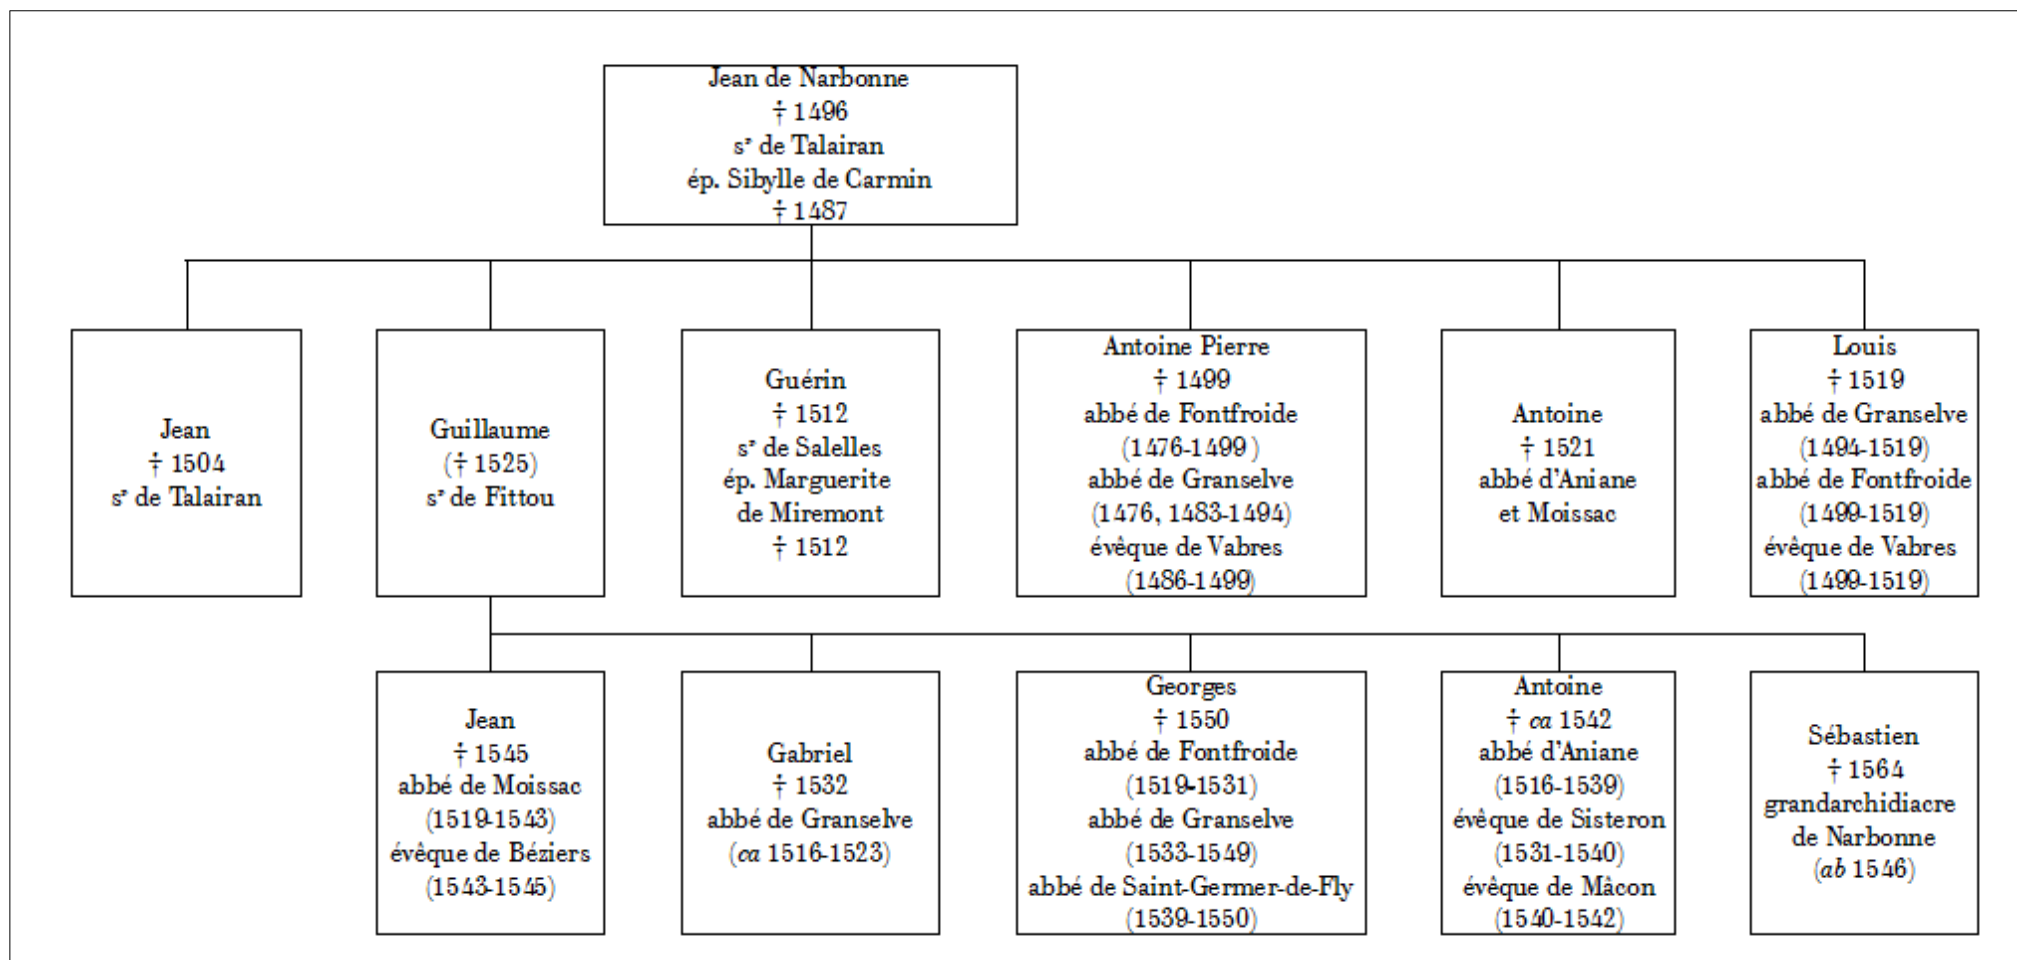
Jean de Narbonne
† 1496
s$^r$ de Talairan
ép. Sibylle de Carmin
† 1487

Jean
† 1504
s$^r$ de Talairan

Guillaume
(† 1525)
s$^r$ de Fittou

Guérin
† 1512
s$^r$ de Salelles
ép. Marguerite
de Miremont
† 1512

Antoine Pierre
† 1499
abbé de Fontfroide
(1476-1499)
abbé de Granselve
(1476, 1483-1494)
évêque de Vabres
(1486-1499)

Antoine
† 1521
abbé d'Aniane
et Moissac

Louis
† 1519
abbé de Granselve
(1494-1519)
abbé de Fontfroide
(1499-1519)
évêque de Vabres
(1499-1519)

Jean
† 1545
abbé de Moissac
(1519-1543)
évêque de Béziers
(1543-1545)

Gabriel
† 1532
abbé de Granselve
(*ca* 1516-1523)

Georges
† 1550
abbé de Fontfroide
(1519-1531)
abbé de Granselve
(1533-1549)
abbé de Saint-Germer-de-Fly
(1539-1550)

Antoine
† *ca* 1542
abbé d'Aniane
(1516-1539)
évêque de Sisteron
(1531-1540)
évêque de Mâcon
(1540-1542)

Sébastien
† 1564
grandarchidiacre
de Narbonne
(*ab* 1546)